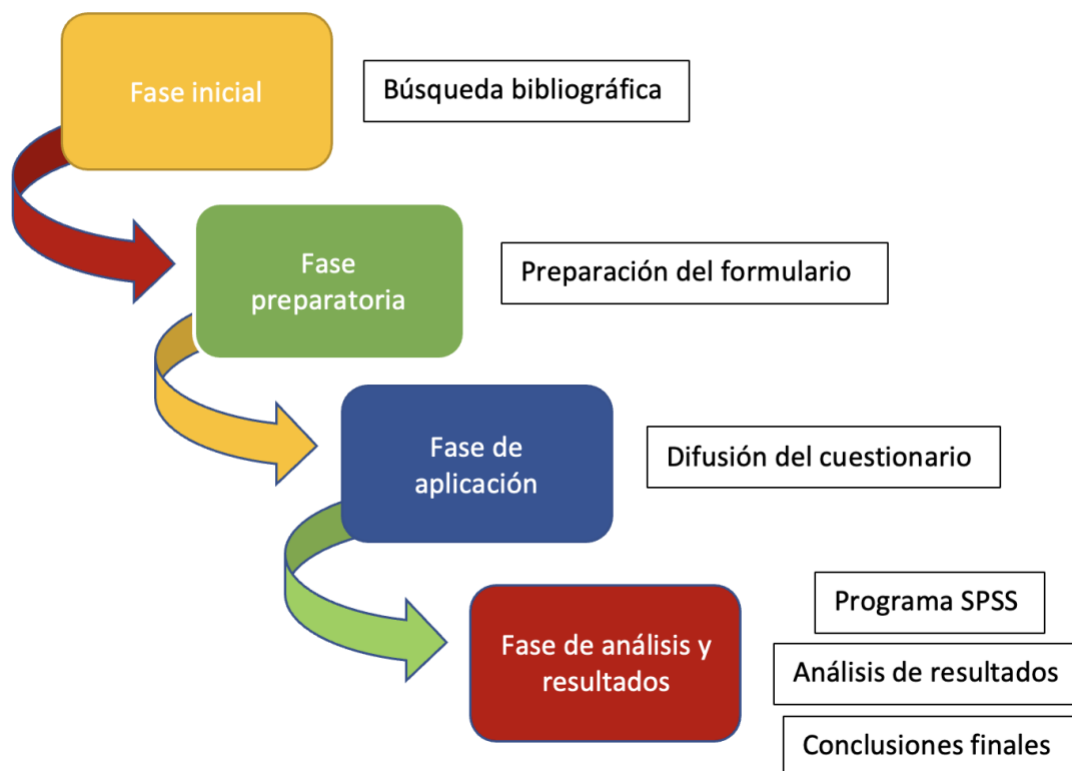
Fase inicial

Búsqueda bibliográfica

Fase preparatoria

Preparación del formulario

Fase de aplicación

Difusión del cuestionario

Fase de análisis y resultados

Programa SPSS

Análisis de resultados

Conclusiones finales